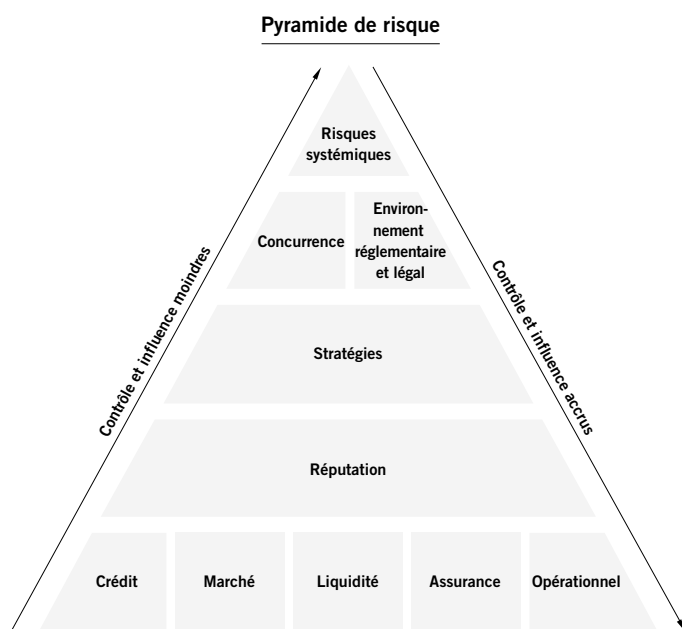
Pyramide de risque

Risques systémiques

Concurrence

Environnement réglementaire et légal

Stratégies

Réputation

Crédit

Marché

Liquidité

Assurance

Opérationnel

Contrôle et influence moindres

Contrôle et influence accrus